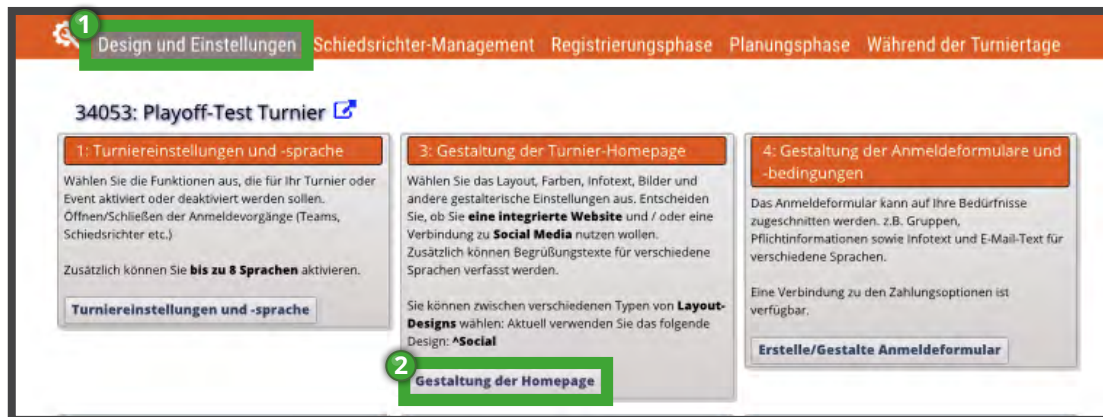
1 Design und Einstellungen Schiedsrichter-Management Registrierungsphase Planungsphase Während der Turniertage

34053: Playoff-Test Turnier

1: Turniereinstellungen und -sprache

Wählen Sie die Funktionen aus, die für Ihr Turnier oder Event aktiviert oder deaktiviert werden sollen. Öffnen/Schließen der Anmeldevorgänge (Teams, Schiedsrichter etc.)

Zusätzlich können Sie **bis zu 8 Sprachen** aktivieren.

Turniereinstellungen und -sprache

3: Gestaltung der Turnier-Homepage

Wählen Sie das Layout, Farben, Infotext, Bilder und andere gestalterische Einstellungen aus. Entscheiden Sie, ob Sie **eine integrierte Website** und / oder eine Verbindung zu **Social Media** nutzen wollen. Zusätzlich können Begrüßungstexte für verschiedene Sprachen verfasst werden.

Sie können zwischen verschiedenen Typen von **Layout-Designs** wählen: Aktuell verwenden Sie das folgende Design: **^Social**

2 Gestaltung der Homepage

4: Gestaltung der Anmeldeformulare und -bedingungen

Das Anmeldeformular kann auf Ihre Bedürfnisse zugeschnitten werden. z.B. Gruppen, Pflichtinformationen sowie Infotext und E-Mail-Text für verschiedene Sprachen.

Eine Verbindung zu den Zahlungsoptionen ist verfügbar.

Erstelle/Gestalte Anmeldeformular